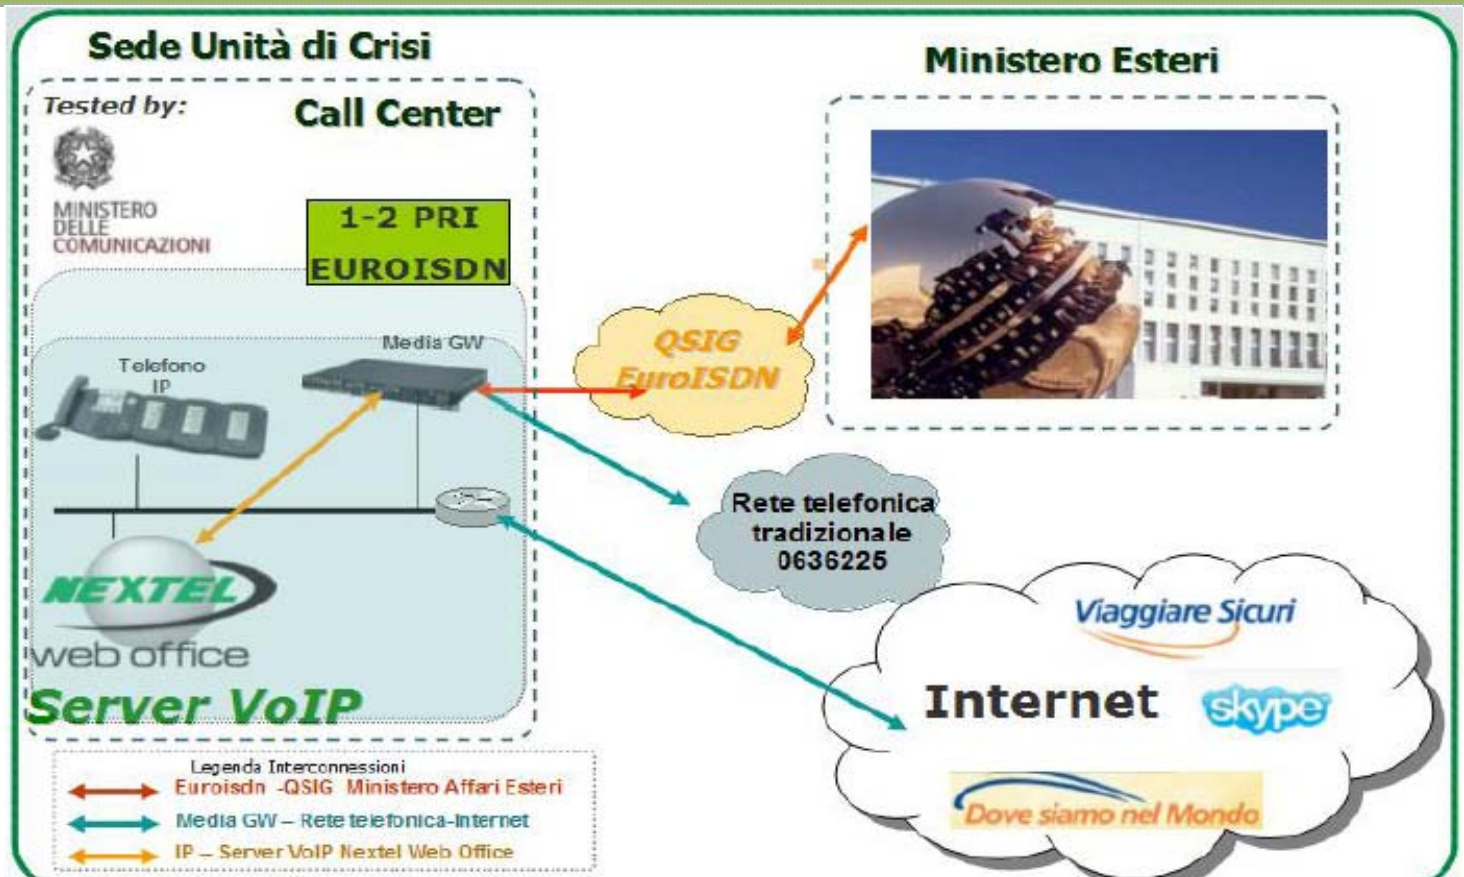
Sede Unità di Crisi

Tested by:

MINISTERO DELLE COMUNICAZIONI

Call Center

1-2 PRI EUROISDN

Media GW

Telefono IP

NEXTEL web office

Server VoIP

Ministero Esteri

QSIG EuroISDN

Rete telefonica tradizionale 0636225

Viaggiare Sicuri

Internet

skype

Dove siamo nel Mondo

Legenda Interconnessioni
Euroisdn -QSIG Ministero Affari Esteri
Media GW – Rete telefonica-Internet
IP – Server VoIP Nextel Web Office